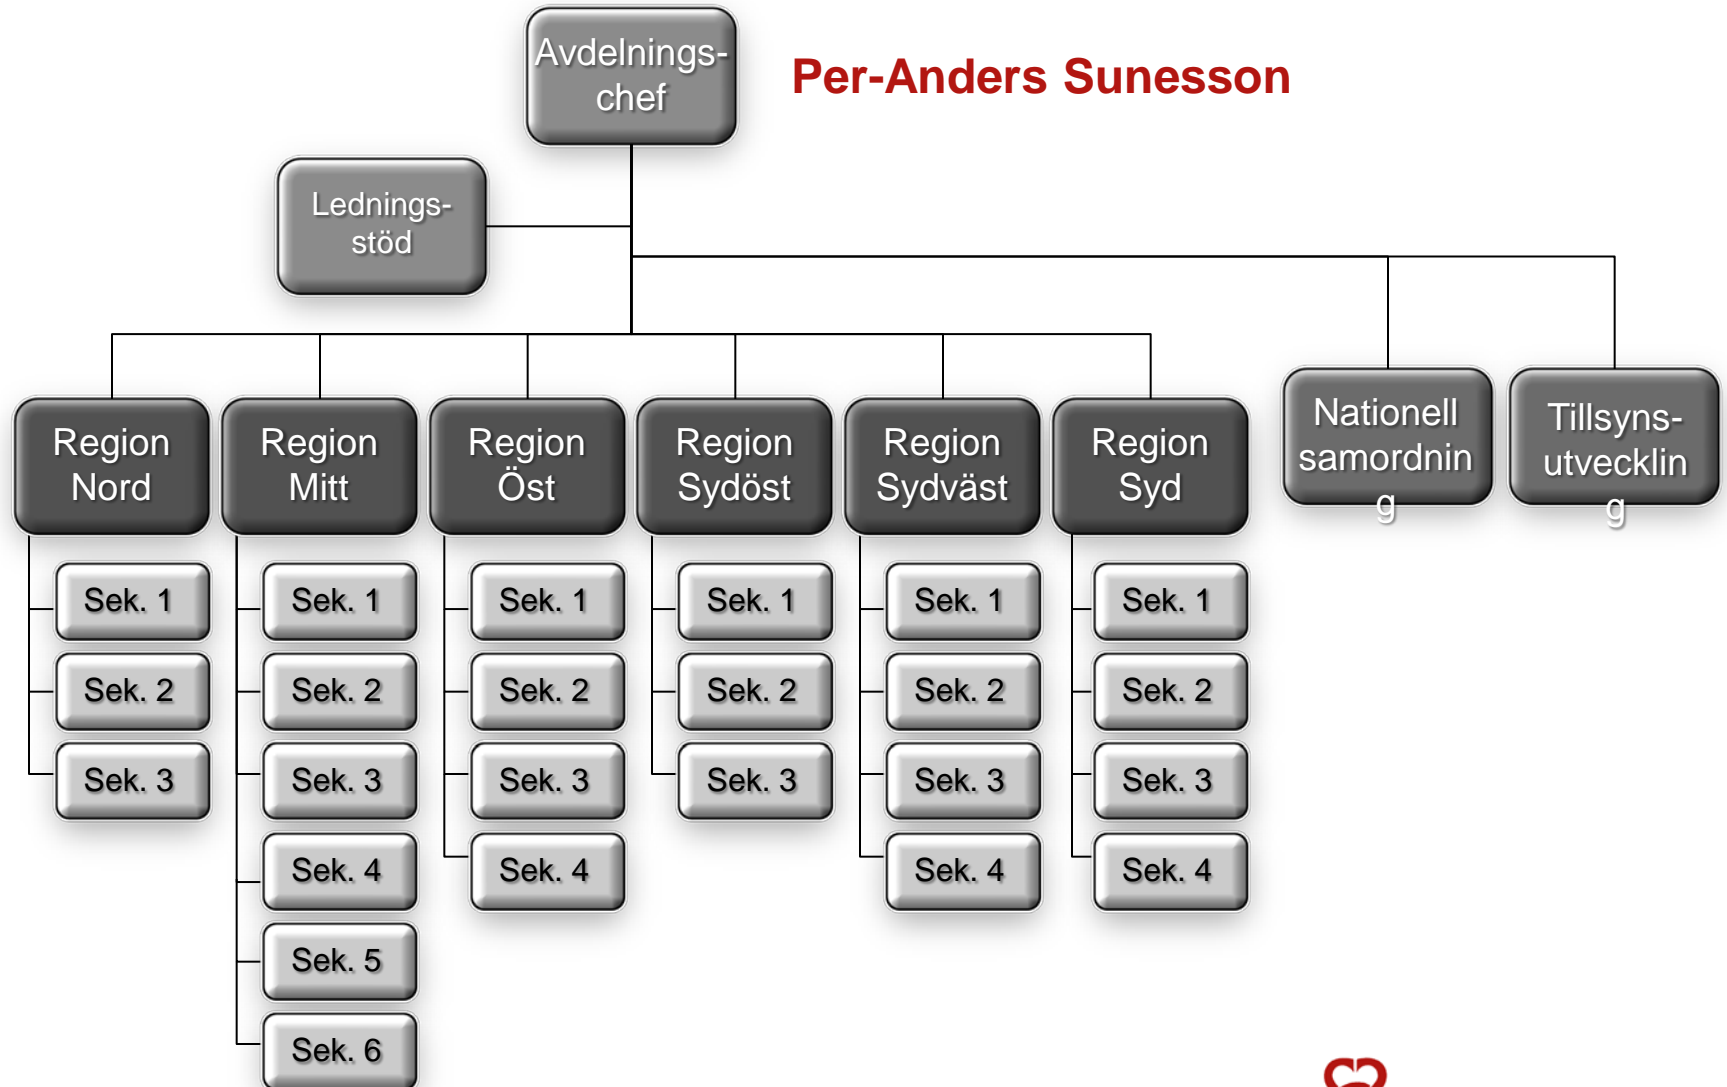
Avdelningschef

Per-Anders Sunesson

Ledningsstöd

Region Nord
Sek. 1
Sek. 2
Sek. 3

Region Mitt
Sek. 1
Sek. 2
Sek. 3
Sek. 4
Sek. 5
Sek. 6

Region Öst
Sek. 1
Sek. 2
Sek. 3
Sek. 4

Region Sydöst
Sek. 1
Sek. 2
Sek. 3

Region Sydväst
Sek. 1
Sek. 2
Sek. 3
Sek. 4

Region Syd
Sek. 1
Sek. 2
Sek. 3
Sek. 4

Nationell samordning

Tillsynsutveckling